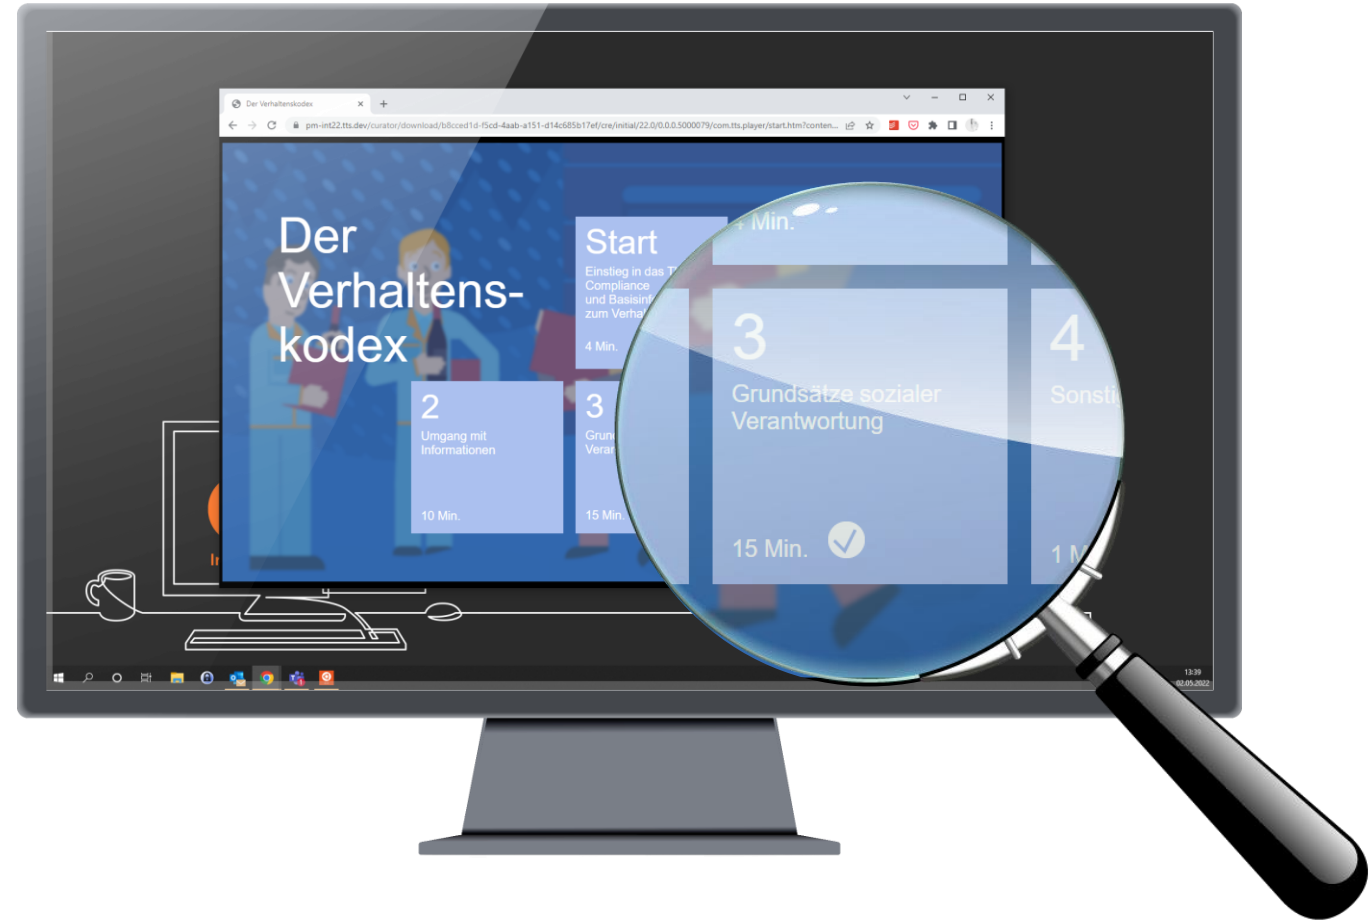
Der Verhaltenskodex

pm-int22.tts.dev/curator/download/b8cced1d-f5cd-4aab-a151-d14c685b17ef/cre/initial/22.0/0.0.0.5000079/com.tts.player/start.htm?conten...

Der Verhaltens-kodex

Start
Einstieg in das T
Compliance
und Basisinf
zum Verha
4 Min.

2
Umgang mit Informationen
10 Min.

3
Grun
Veran
15 Min.

4 Min.

3
Grundsätze sozialer Verantwortung
15 Min.

4
Sonsti
1 M

In

13:39
02.05.2022